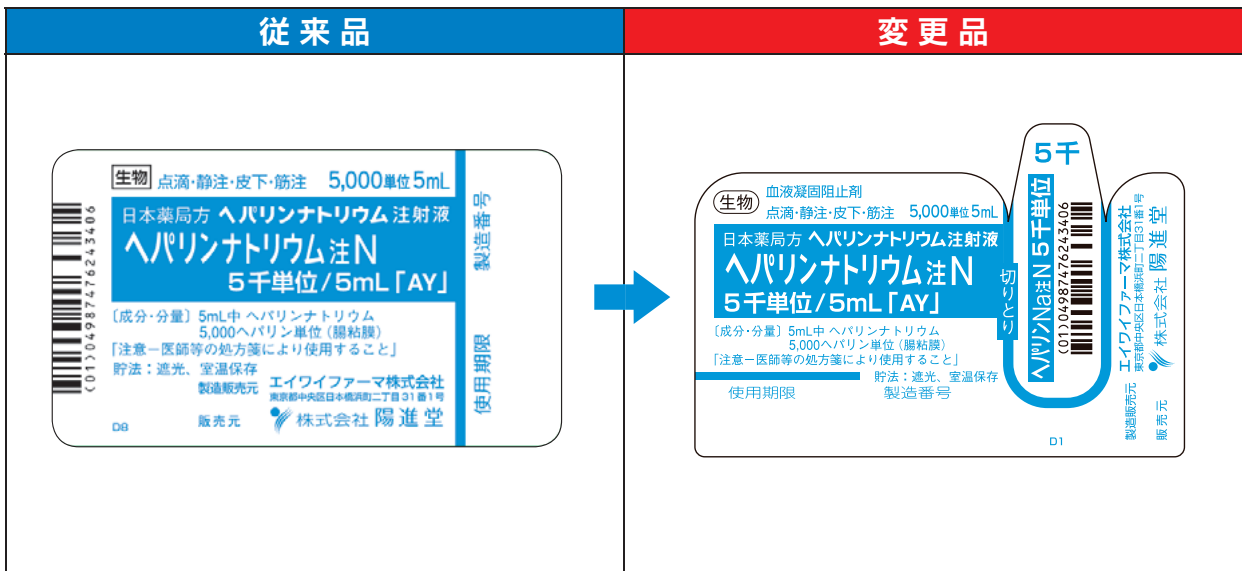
従来品

(01)04987476243406

生物 点滴・静注・皮下・筋注 5,000単位5mL

日本薬局方 ヘパリンナトリウム注射液
ヘパリンナトリウム注N
5千単位/5mL「AY」

〔成分・分量〕5mL中 ヘパリンナトリウム 5,000ヘパリン単位（腸粘膜）
「注意ー医師等の処方箋により使用すること」
貯法：遮光、室温保存
製造販売元 エイワイファーマ株式会社
東京都中央区日本橋浜町二丁目31番1号
販売元 株式会社 陽進堂
D8

製造番号

使用期限

変更品

生物 血液凝固阻止剤
点滴・静注・皮下・筋注 5,000単位5mL

日本薬局方 ヘパリンナトリウム注射液
ヘパリンナトリウム注N
5千単位/5mL「AY」

〔成分・分量〕5mL中 ヘパリンナトリウム 5,000ヘパリン単位（腸粘膜）
「注意ー医師等の処方箋により使用すること」
貯法：遮光、室温保存
使用期限 製造番号

5千

切りとり

ヘパリンNa注N 5千単位
(01)04987476243406

D1

製造販売元 エイワイファーマ株式会社
東京都中央区日本橋浜町二丁目31番1号
販売元 株式会社 陽進堂